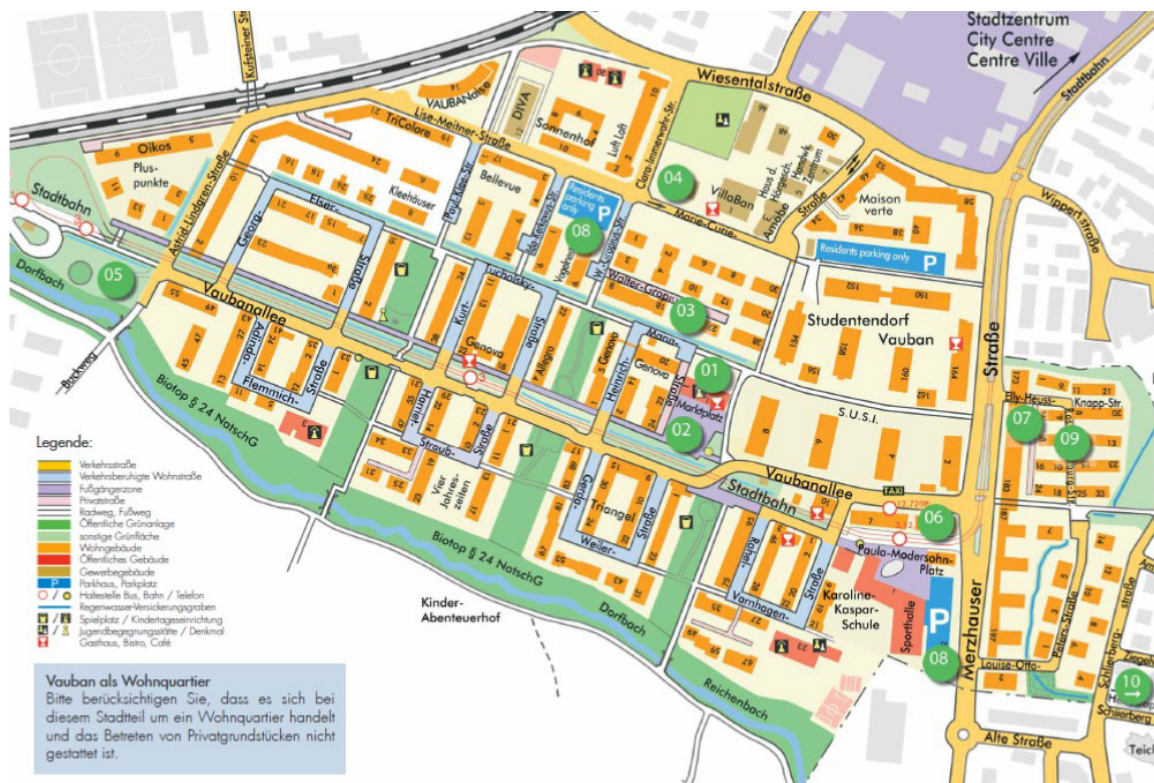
Stadtzentrum
City Centre
Centre Ville

Stadtbahn

Kufsteiner Str.

Wiesentalstraße

Lise-Meitner-Straße

TriColore

VAUBANaise

DIVA

Sonnenhof

Luft Loft

Clara-Immerwahr-Str.

Oikos

Plus-punkte

Stadtbahn

Astrid-Lindgren-Straße

Georg-Elser-Straße

Kleehäuser

Paul-Klee-Str.

Bellevue

Ida-Kerkovius-Str.

Residents parking only

P

08

04

VilloBan

Haus d. Fürgesch.

Zentrum

Amalie

Straße

Maison verte

Wippertstraße

Marie-Curie-Str.

W.-Kaspar-Str.

Residents parking only

P

05

Dorfbach

Vaubanallee

Vogelfrei

Walter-Gropius-Str.

Kurt-Tucholsky-Straße

Genova

03

Studentendorf Vauban

Allegro

Mane-Heinrich-Genova

Adinda-Flemmich-Straße

Buckweg

Biotop § 24 NatschG

01

Marktplatz

02

Straße

Elly-Heuss-Knapp-Str.

07

09

S.U.S.I.

Harriet-Straub-Straße

Vier Jahreszeiten

Gerda-Weiler-Straße

Triangel

Vaubanallee

Stadtbahn

TAXI

06

Rahel-Varnhagen-Straße

Paula-Modersohn-Platz

Karoline-Kaspar-Schule

Sporthalle

P

08

Merzhauser

Biotop § 24 NatschG

Kinder-Abenteuerhof

Dorfbach

Reichenbach

Louise-Otto-

Peters-Straße

Schlierberg

Alte Straße

10

Legende:
Verkehrsstraße
Verkehrsberuhigte Wohnstraße
Fußgängerzone
Privatstraße
Radweg, Fußweg
Öffentliche Grünanlage
sonstige Grünfläche
Wohngebäude
Öffentliches Gebäude
Gewerbegebäude
Parkhaus, Parkplatz
Haltestelle Bus, Bahn / Telefon
Regenwasser-Versickerungsgraben
Spielplatz / Kindertageseinrichtung
Jugendbegegnungsstätte / Denkmal
Gasthaus, Bistro, Café

Vauban als Wohnquartier
Bitte berücksichtigen Sie, dass es sich bei diesem Stadtteil um ein Wohnquartier handelt und das Betreten von Privatgrundstücken nicht gestattet ist.